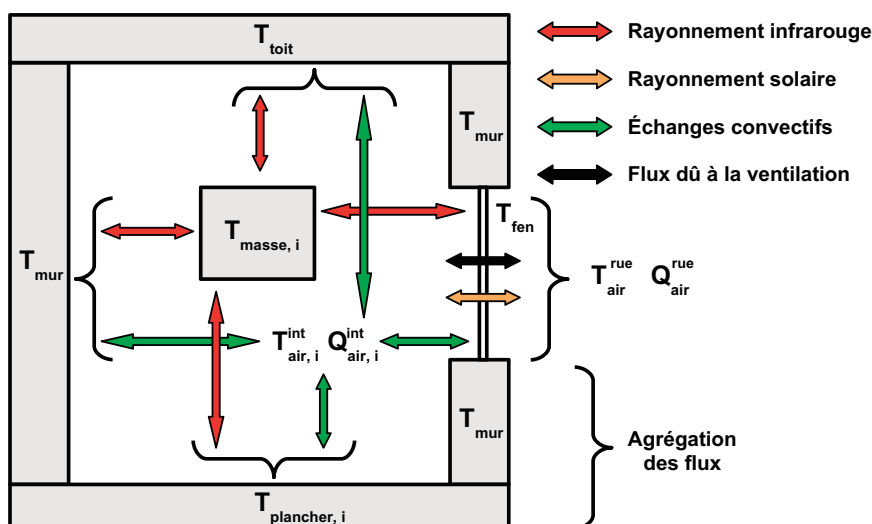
$T_{toit}$

Rayonnement infrarouge

Rayonnement solaire

Échanges convectifs

Flux dû à la ventilation

$T_{mur}$

$T_{masse,\,i}$

$T_{fen}$

$T_{mur}$

$T_{air}^{rue}$ $Q_{air}^{rue}$

$T_{air,\,i}^{int}$ $Q_{air,\,i}^{int}$

$T_{mur}$

Agrégation des flux

$T_{plancher,\,i}$